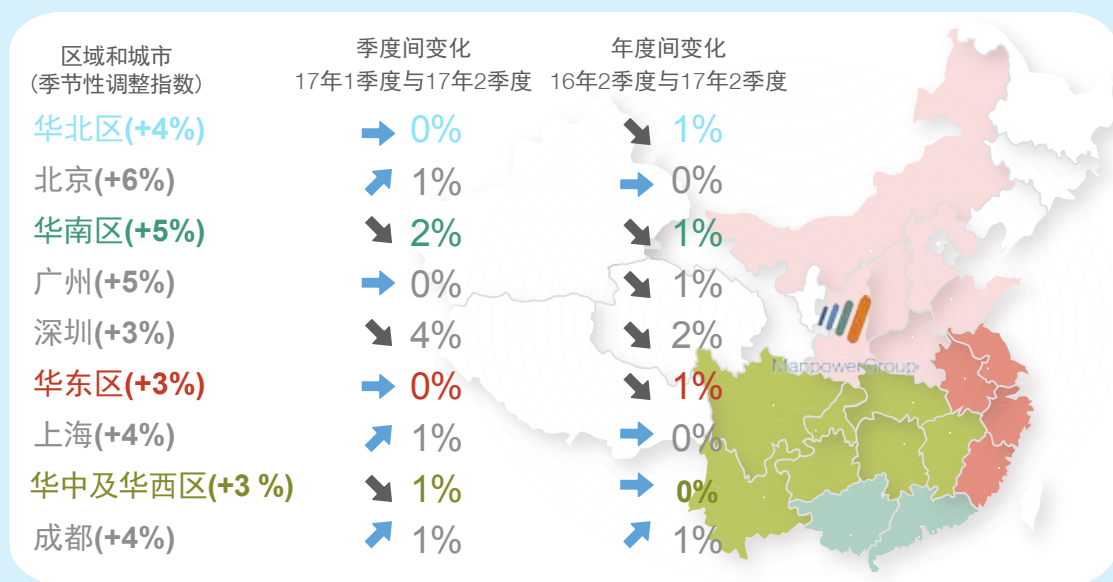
| 区域和城市（季节性调整指数） | 季度间变化 17年1季度与17年2季度 | 年度间变化 16年2季度与17年2季度 |
|---|---|---|
| 华北区(+4%) | 0% | 1% |
| 北京(+6%) | 1% | 0% |
| 华南区(+5%) | 2% | 1% |
| 广州(+5%) | 0% | 1% |
| 深圳(+3%) | 4% | 2% |
| 华东区(+3%) | 0% | 1% |
| 上海(+4%) | 1% | 0% |
| 华中及华西区(+3 %) | 1% | 0% |
| 成都(+4%) | 1% | 1% |

ManpowerGroup